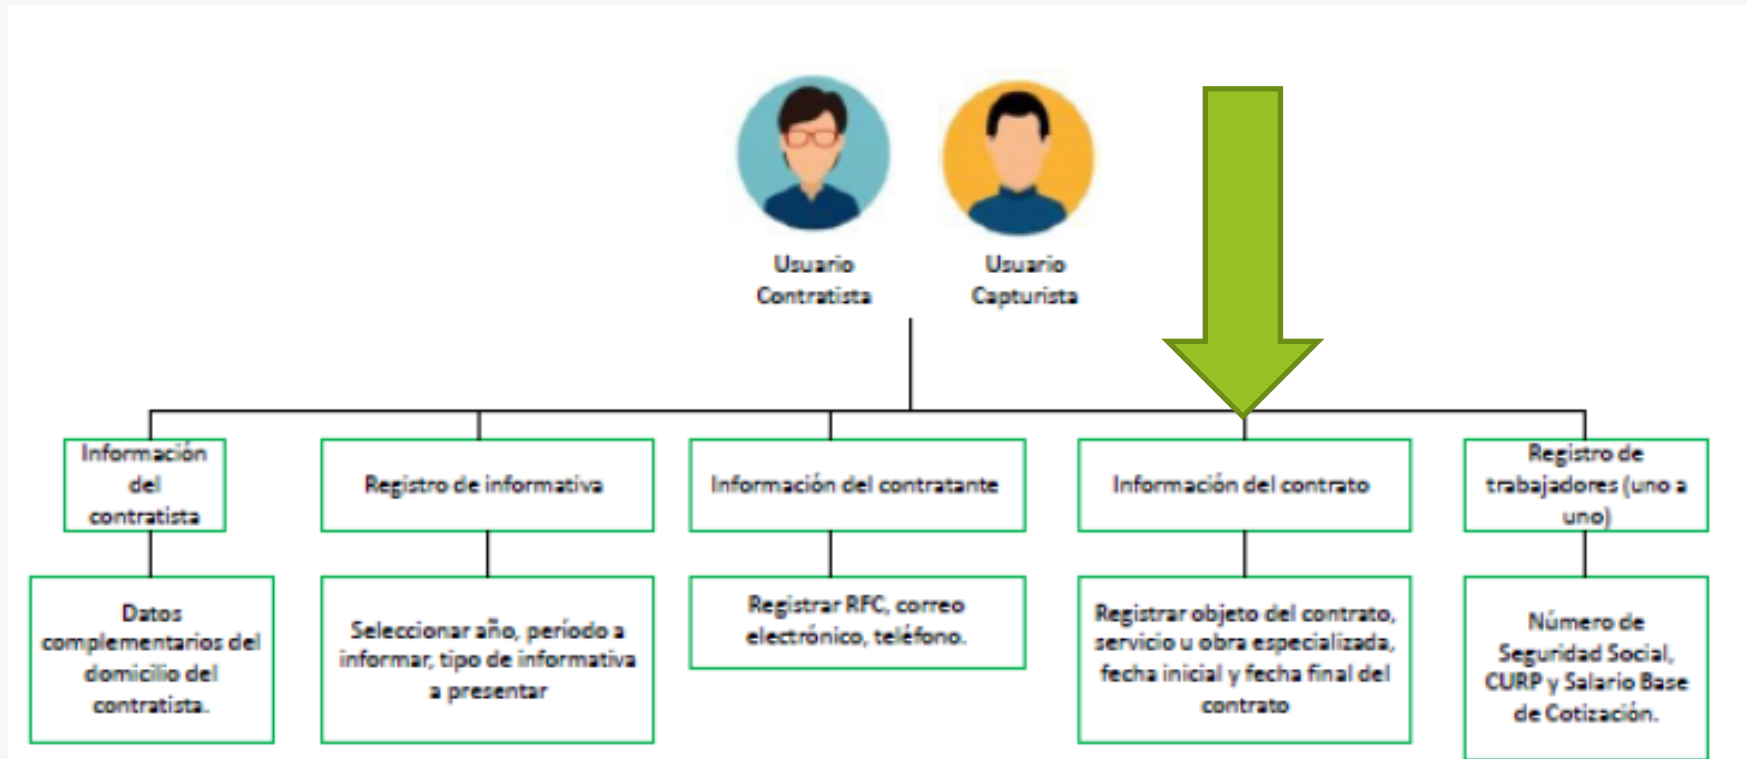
Usuario Contratista

Usuario Capturista

Información del contratista

Registro de informativa

Información del contratante

Información del contrato

Registro de trabajadores (uno a uno)

Datos complementarios del domicilio del contratista.

Seleccionar año, período a informar, tipo de informativa a presentar

Registrar RFC, correo electrónico, teléfono.

Registrar objeto del contrato, servicio u obra especializada, fecha inicial y fecha final del contrato

Número de Seguridad Social, CURP y Salario Base de Cotización.